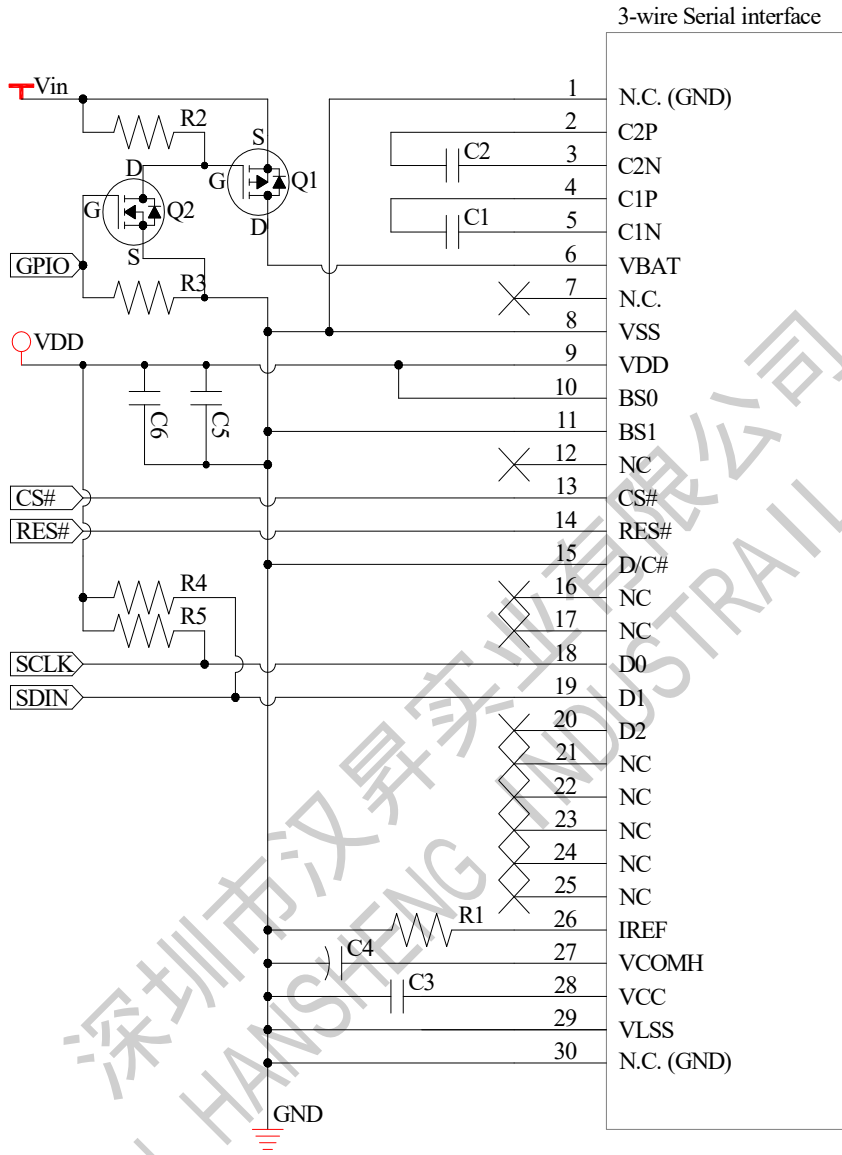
3-wire Serial interface

Vin
R2
S
D
G
Q1
G
Q2
D
S
GPIO
R3
VDD
C6
C5
CS#
RES#
R4
R5
SCLK
SDIN
R1
C4
C3
GND

1 N.C. (GND)
2 C2P
C2
3 C2N
4 C1P
C1
5 C1N
6 VBAT
7 N.C.
8 VSS
9 VDD
10 BS0
11 BS1
12 NC
13 CS#
14 RES#
15 D/C#
16 NC
17 NC
18 D0
19 D1
20 D2
21 NC
22 NC
23 NC
24 NC
25 NC
26 IREF
27 VCOMH
28 VCC
29 VLSS
30 N.C. (GND)

深圳市汉昇实业有限公司
HANSHENG INDUSTRIAL